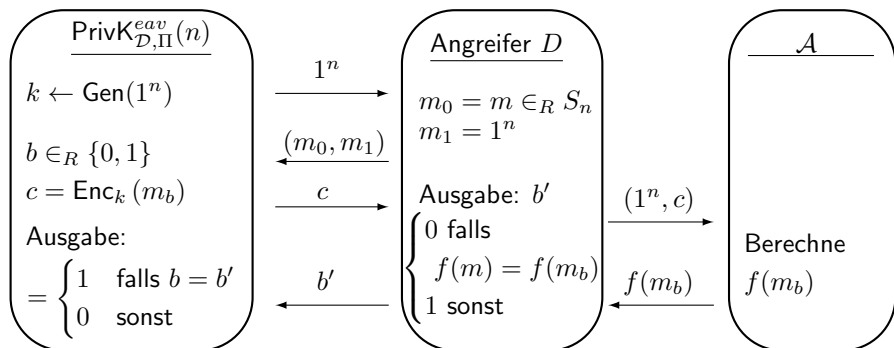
$\mathsf{PrivK}^{eav}_{\mathcal{D},\Pi}(n)$

$k \leftarrow \mathsf{Gen}(1^n)$

$b \in_R \{0,1\}$

$c = \mathsf{Enc}_k(m_b)$

Ausgabe:

$= \begin{cases} 1 & \text{falls } b = b' \\ 0 & \text{sonst} \end{cases}$

$1^n$

$(m_0, m_1)$

$c$

$b'$

Angreifer $D$

$m_0 = m \in_R S_n$

$m_1 = 1^n$

Ausgabe: $b'$

$\begin{cases} 0 \text{ falls} \\ \quad f(m) = f(m_b) \\ 1 \text{ sonst} \end{cases}$

$(1^n, c)$

$f(m_b)$

$\mathcal{A}$

Berechne

$f(m_b)$